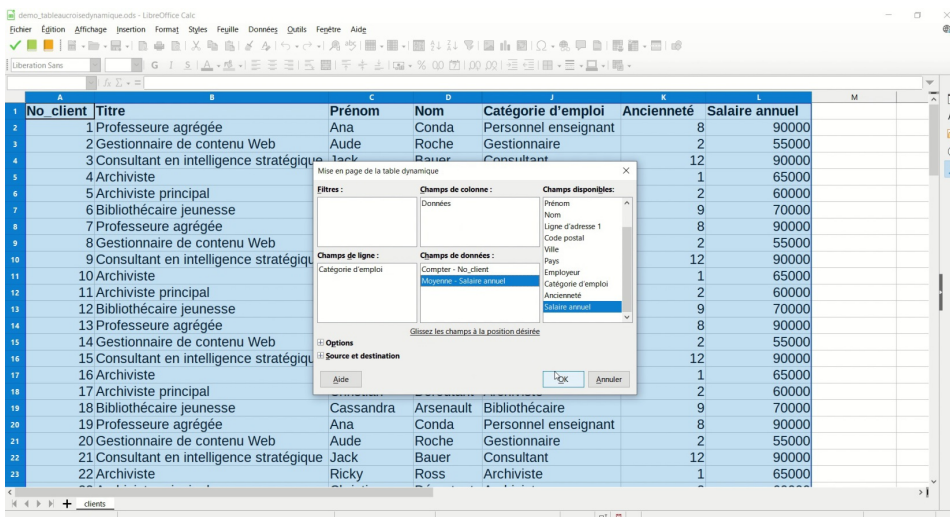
demo_tableaucroisedynamique.ods - LibreOffice Calc

Fichier Édition Affichage Insertion Format Styles Feuille Données Outils Fenêtre Aide

Liberation Sans

| | A | B | C | D | J | K | L | M |
|---|---|---|---|---|---|---|---|---|
| 1 | No_client | Titre | Prénom | Nom | Catégorie d'emploi | Ancienneté | Salaire annuel | |
| 2 | 1 | Professeure agrégée | Ana | Conda | Personnel enseignant | 8 | 90000 | |
| 3 | 2 | Gestionnaire de contenu Web | Aude | Roche | Gestionnaire | 2 | 55000 | |
| 4 | 3 | Consultant en intelligence stratégique | Jack | Bauer | Consultant | 12 | 90000 | |
| 5 | 4 | Archiviste | | | | 1 | 65000 | |
| 6 | 5 | Archiviste principal | | | | 2 | 60000 | |
| 7 | 6 | Bibliothécaire jeunesse | | | | 9 | 70000 | |
| 8 | 7 | Professeure agrégée | | | | 8 | 90000 | |
| 9 | 8 | Gestionnaire de contenu Web | | | | 2 | 55000 | |
| 10 | 9 | Consultant en intelligence stratégique | | | | 12 | 90000 | |
| 11 | 10 | Archiviste | | | | 1 | 65000 | |
| 12 | 11 | Archiviste principal | | | | 2 | 60000 | |
| 13 | 12 | Bibliothécaire jeunesse | | | | 9 | 70000 | |
| 14 | 13 | Professeure agrégée | | | | 8 | 90000 | |
| 15 | 14 | Gestionnaire de contenu Web | | | | 2 | 55000 | |
| 16 | 15 | Consultant en intelligence stratégique | | | | 12 | 90000 | |
| 17 | 16 | Archiviste | | | | 1 | 65000 | |
| 18 | 17 | Archiviste principal | | | | 2 | 60000 | |
| 19 | 18 | Bibliothécaire jeunesse | Cassandra | Arsenault | Bibliothécaire | 9 | 70000 | |
| 20 | 19 | Professeure agrégée | Ana | Conda | Personnel enseignant | 8 | 90000 | |
| 21 | 20 | Gestionnaire de contenu Web | Aude | Roche | Gestionnaire | 2 | 55000 | |
| 22 | 21 | Consultant en intelligence stratégique | Jack | Bauer | Consultant | 12 | 90000 | |
| 23 | 22 | Archiviste | Ricky | Ross | Archiviste | 1 | 65000 | |

Mise en page de la table dynamique
Filtres :
Champs de colonne :
Données
Champs disponibles :
Prénom
Nom
Ligne d'adresse 1
Code postal
Ville
Pays
Employeur
Catégorie d'emploi
Ancienneté
Salaire annuel
Champs de ligne :
Catégorie d'emploi
Champs de données :
Compter - No_client
Moyenne - Salaire annuel
Glissez les champs à la position désirée
Options
Source et destination
Aide
OK
Annuler

clients